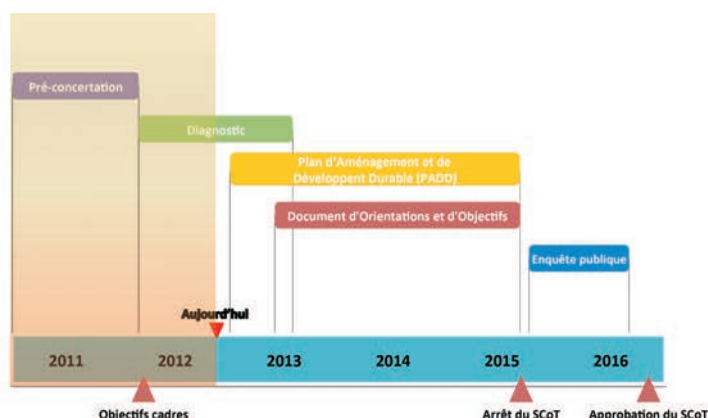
Pré-concertation

Diagnostic

Plan d'Aménagement et de Développent Durable (PADD)

Document d'Orientations et d'Objectifs

Enquête publique

Aujourd'hui

2011

2012

2013

2014

2015

2016

Objectifs cadres

Arrêt du SCoT

Approbation du SCoT